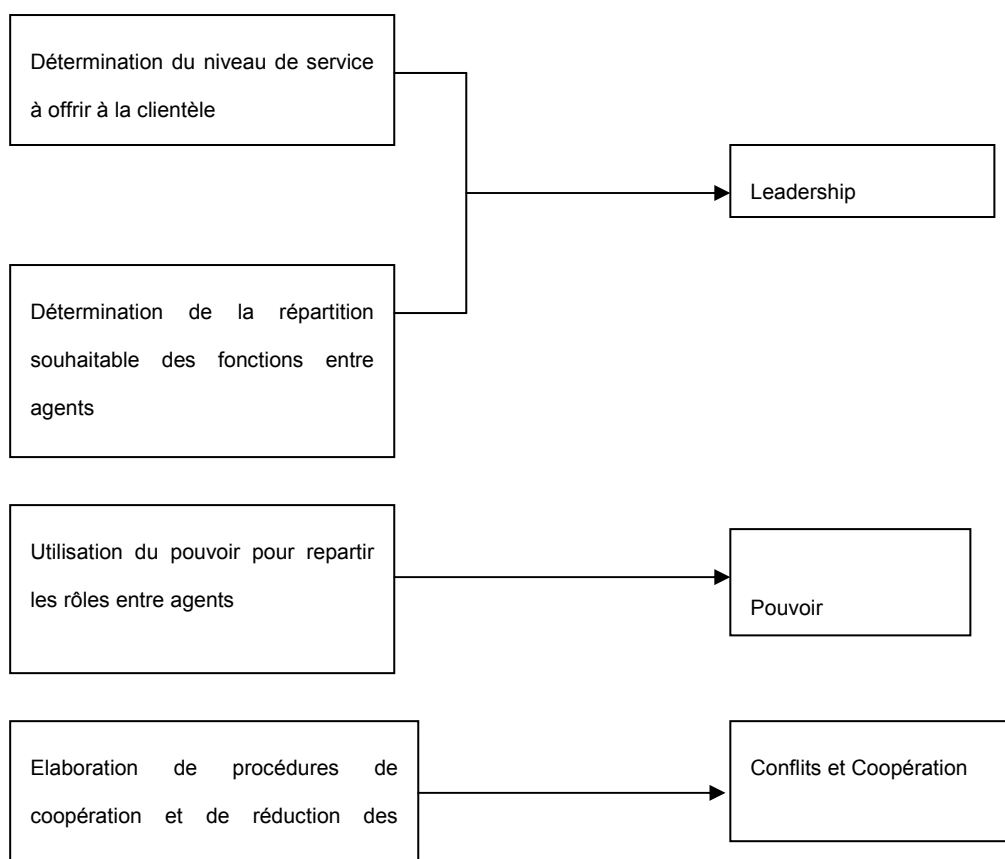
Détermination du niveau de service à offrir à la clientèle

Leadership

Détermination de la répartition souhaitable des fonctions entre agents

Utilisation du pouvoir pour repartir les rôles entre agents

Pouvoir

Elaboration de procédures de coopération et de réduction des

Conflits et Coopération